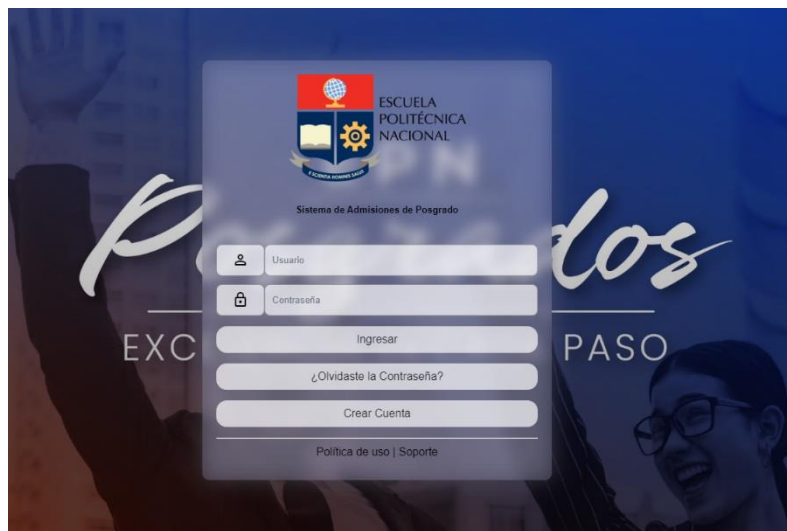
ESCUELA
POLITÉCNICA
NACIONAL

SCIENTIA HOMINIS SALUS

Sistema de Admisiones de Posgrado

P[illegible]dos

EXC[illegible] PASO

Usuario

Contraseña

Ingresar

¿Olvidaste la Contraseña?

Crear Cuenta

Política de uso | Soporte